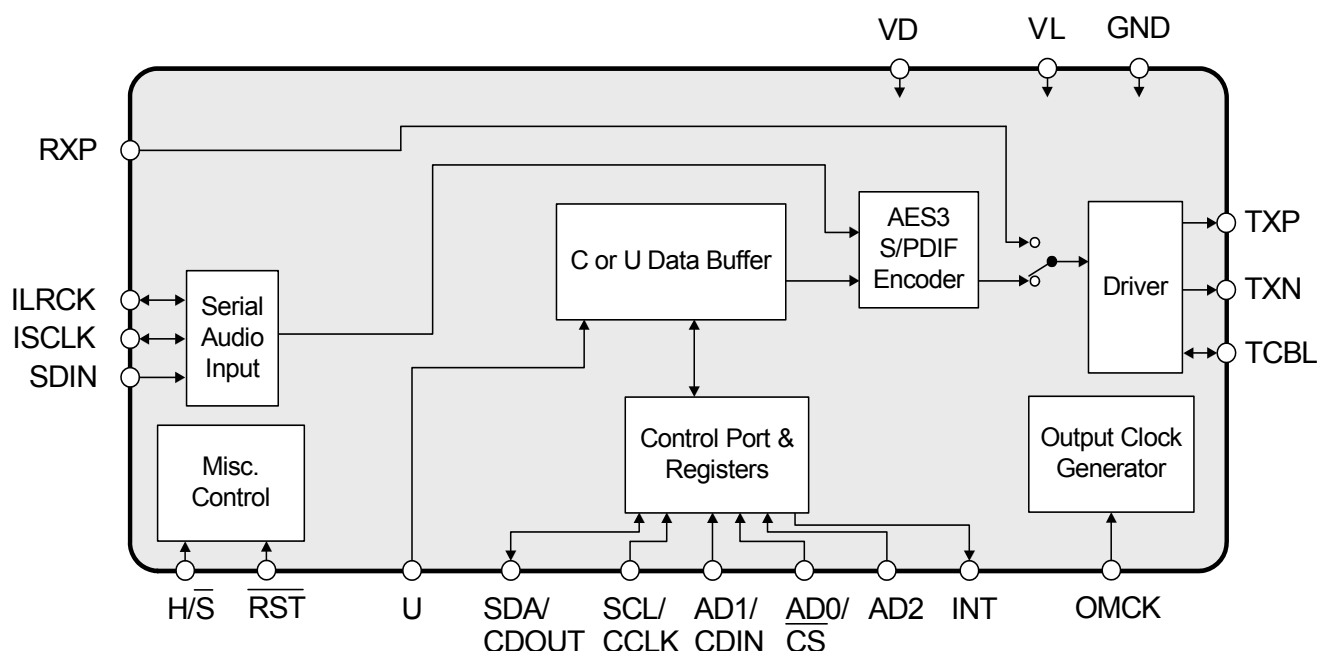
VD VL GND

RXP

C or U Data Buffer

AES3 S/PDIF Encoder

Driver

TXP

TXN

TCBL

ILRCK

ISCLK

SDIN

Serial Audio Input

Misc. Control

Control Port & Registers

Output Clock Generator

$H/\overline{S}$ $\overline{RST}$ U SDA/ CDOUT SCL/ CCLK AD1/ CDIN AD0/ $\overline{CS}$ AD2 INT OMCK